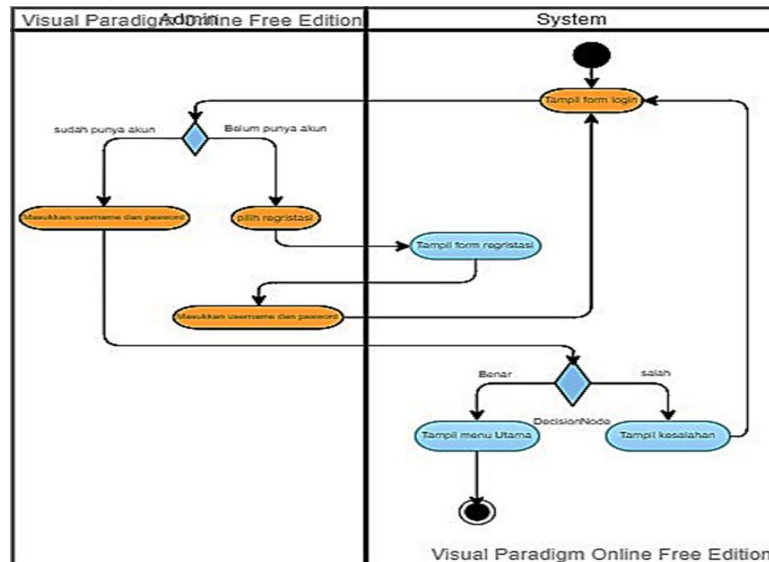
Visual Paradigm Online Free Edition
Admin
System
Tampil form login
sudah punya akun
Belum punya akun
Masukkan username dan password
pilih regristasi
Tampil form regristasi
Masukkan username dan password
Benar
salah
DecisionNode
Tampil menu Utama
Tampil kesalahan
Visual Paradigm Online Free Edition